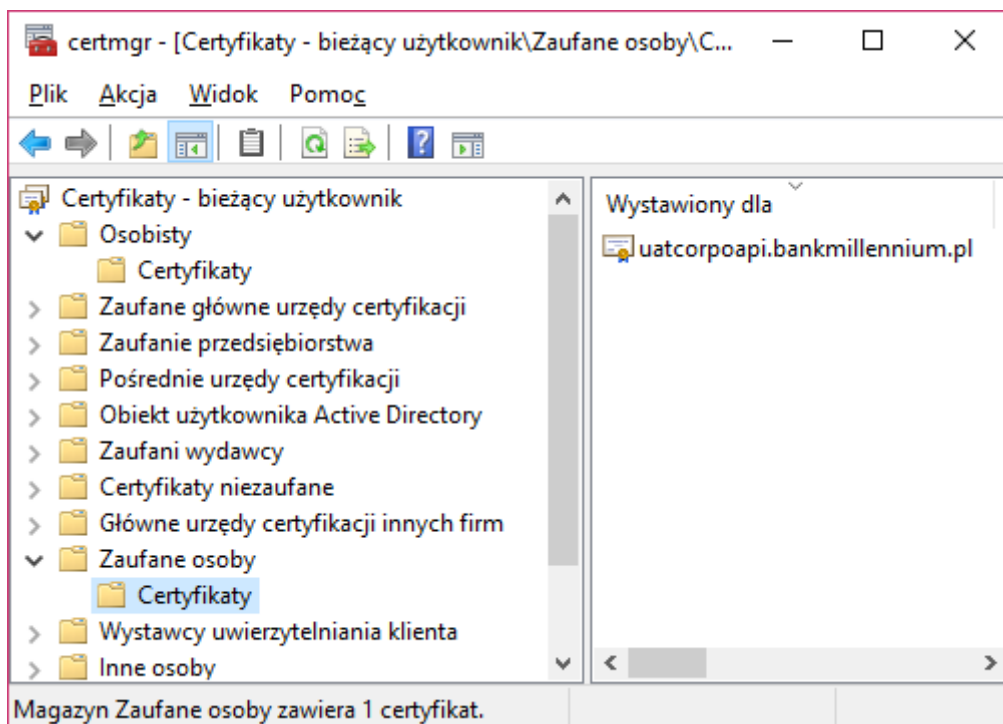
certmgr - [Certyfikaty - bieżący użytkownik\Zaufane osoby\C...

Plik Akcja Widok Pomoc

Certyfikaty - bieżący użytkownik
Osobisty
Certyfikaty
Zaufane główne urzędy certyfikacji
Zaufanie przedsiębiorstwa
Pośrednie urzędy certyfikacji
Obiekt użytkownika Active Directory
Zaufani wydawcy
Certyfikaty niezaufane
Główne urzędy certyfikacji innych firm
Zaufane osoby
Certyfikaty
Wystawcy uwierzytelniania klienta
Inne osoby

Wystawiony dla
uatcorpoapi.bankmillennium.pl

Magazyn Zaufane osoby zawiera 1 certyfikat.